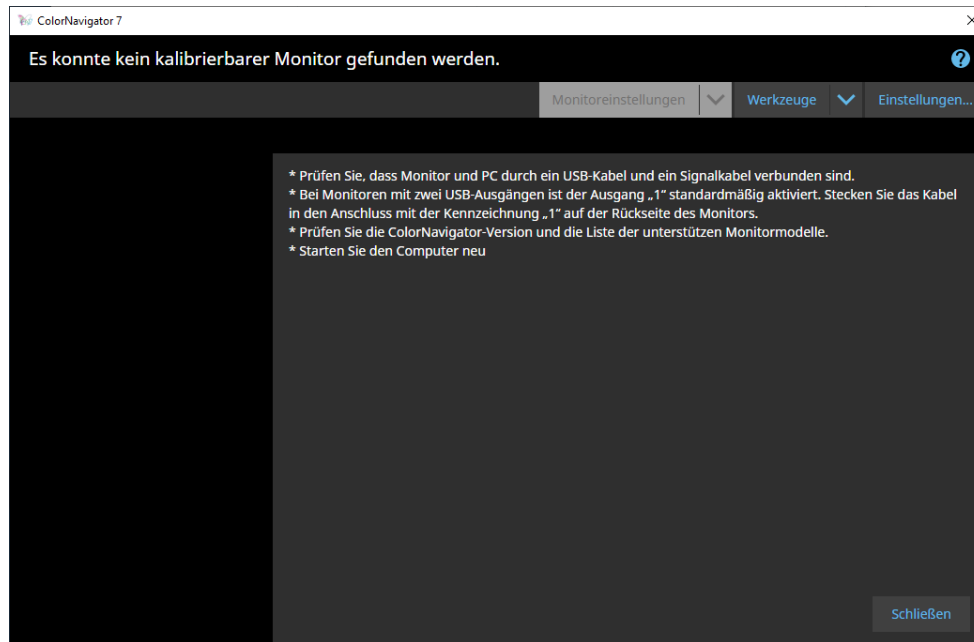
ColorNavigator 7

Es konnte kein kalibrierbarer Monitor gefunden werden.

Monitoreinstellungen
Werkzeuge
Einstellungen...

* Prüfen Sie, dass Monitor und PC durch ein USB-Kabel und ein Signalkabel verbunden sind.
* Bei Monitoren mit zwei USB-Ausgängen ist der Ausgang „1“ standardmäßig aktiviert. Stecken Sie das Kabel in den Anschluss mit der Kennzeichnung „1“ auf der Rückseite des Monitors.
* Prüfen Sie die ColorNavigator-Version und die Liste der unterstützen Monitormodelle.
* Starten Sie den Computer neu

Schließen